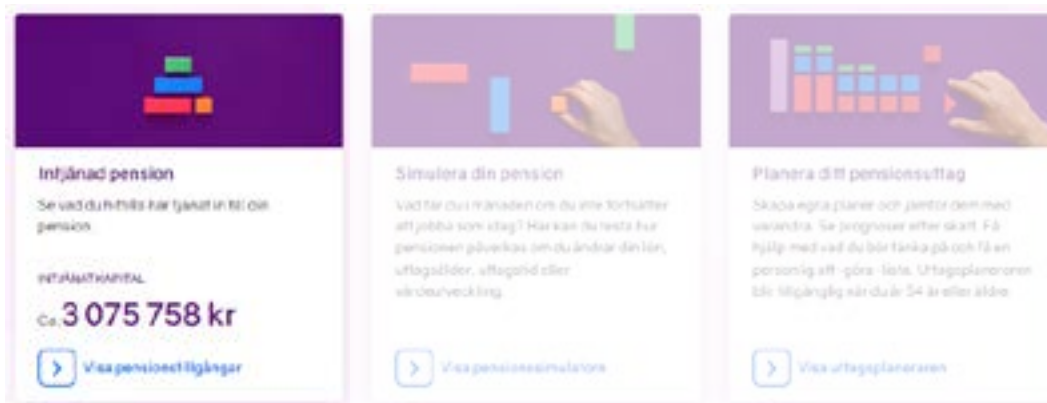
Intjänad pension

Se vad du hittills har tjänat in till din pension

INTJÄNAT KAPITAL

Ca. 3 075 758 kr

Visa pensionstillgångar

Simulera din pension

Vad får du i månaden om du inte fortsätter att jobba som idag? Här kan du testa hur pensionen påverkas om du ändrar din lön, uttagsålder, uttagstid eller värdeutveckling.

Visa pensionssimulatorn

Planera ditt pensionsuttag

Skapa egna planer och jämför dem med varandra. Se prognoser efter skatt. Få hjälp med vad du bör tänka på och få en personlig att-göra-lista. Uttagsplaneraren blir tillgänglig när du är 54 år eller äldre.

Visa uttagsplaneraren